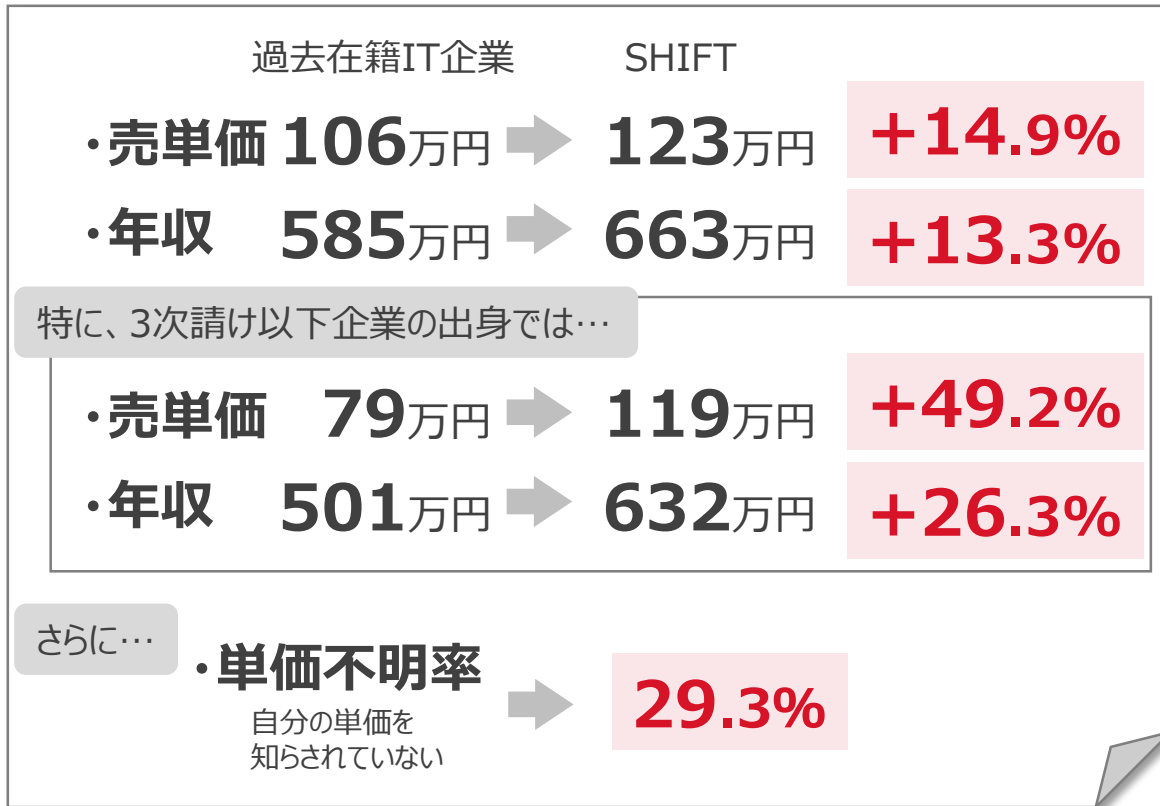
過去在籍IT企業　SHIFT

・売単価 106万円 123万円 +14.9%

・年収 585万円 663万円 +13.3%

特に、3次請け以下企業の出身では…

・売単価 79万円 119万円 +49.2%

・年収 501万円 632万円 +26.3%

さらに…

・単価不明率 29.3%

自分の単価を知らされていない